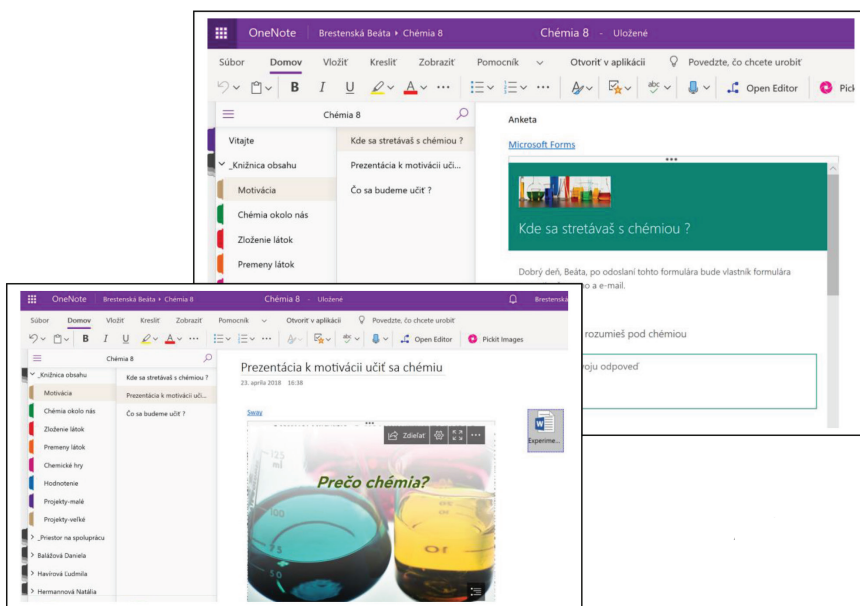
OneNote Brestenská Beáta ▸ Chémia 8 Chémia 8 - Uložené

Súbor Domov Vložiť Kresliť Zobraziť Pomocník Otvoriť v aplikácii Povedzte, čo chcete urobiť

Open Editor Pick

Chémia 8

Vitajte

_Knižnica obsahu

Motivácia

Chémia okolo nás

Zloženie látok

Premeny látok

Kde sa stretávaš s chémiou ?

Prezentácia k motivácii uči...

Čo sa budeme učiť ?

Anketa

Microsoft Forms

Kde sa stretávaš s chémiou ?

Dobrý deň, Beáta, po odoslaní tohto formulára bude vlastník formulára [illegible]o a e-mail.

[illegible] rozumieš pod chémiou

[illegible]oju odpoveď

OneNote Brestenská Beáta ▸ Chémia 8 Chémia 8 - Uložené Brestenská

Súbor Domov Vložiť Kresliť Zobraziť Pomocník Otvoriť v aplikácii Povedzte, čo chcete urobiť

Open Editor Pickit Images

Chémia 8

_Knižnica obsahu

Motivácia

Chémia okolo nás

Zloženie látok

Premeny látok

Chemické hry

Hodnotenie

Projekty-malé

Projekty-veľké

_Priestor na spoluprácu

Balážová Daniela

Havírová Ľudmila

Hermannová Natália

Kde sa stretávaš s chémiou ?

Prezentácia k motivácii uči...

Čo sa budeme učiť ?

Prezentácia k motivácii učiť sa chémiu

23. apríla 2018 16:38

Sway

Zdieľať

Prečo chémia?

Experime...